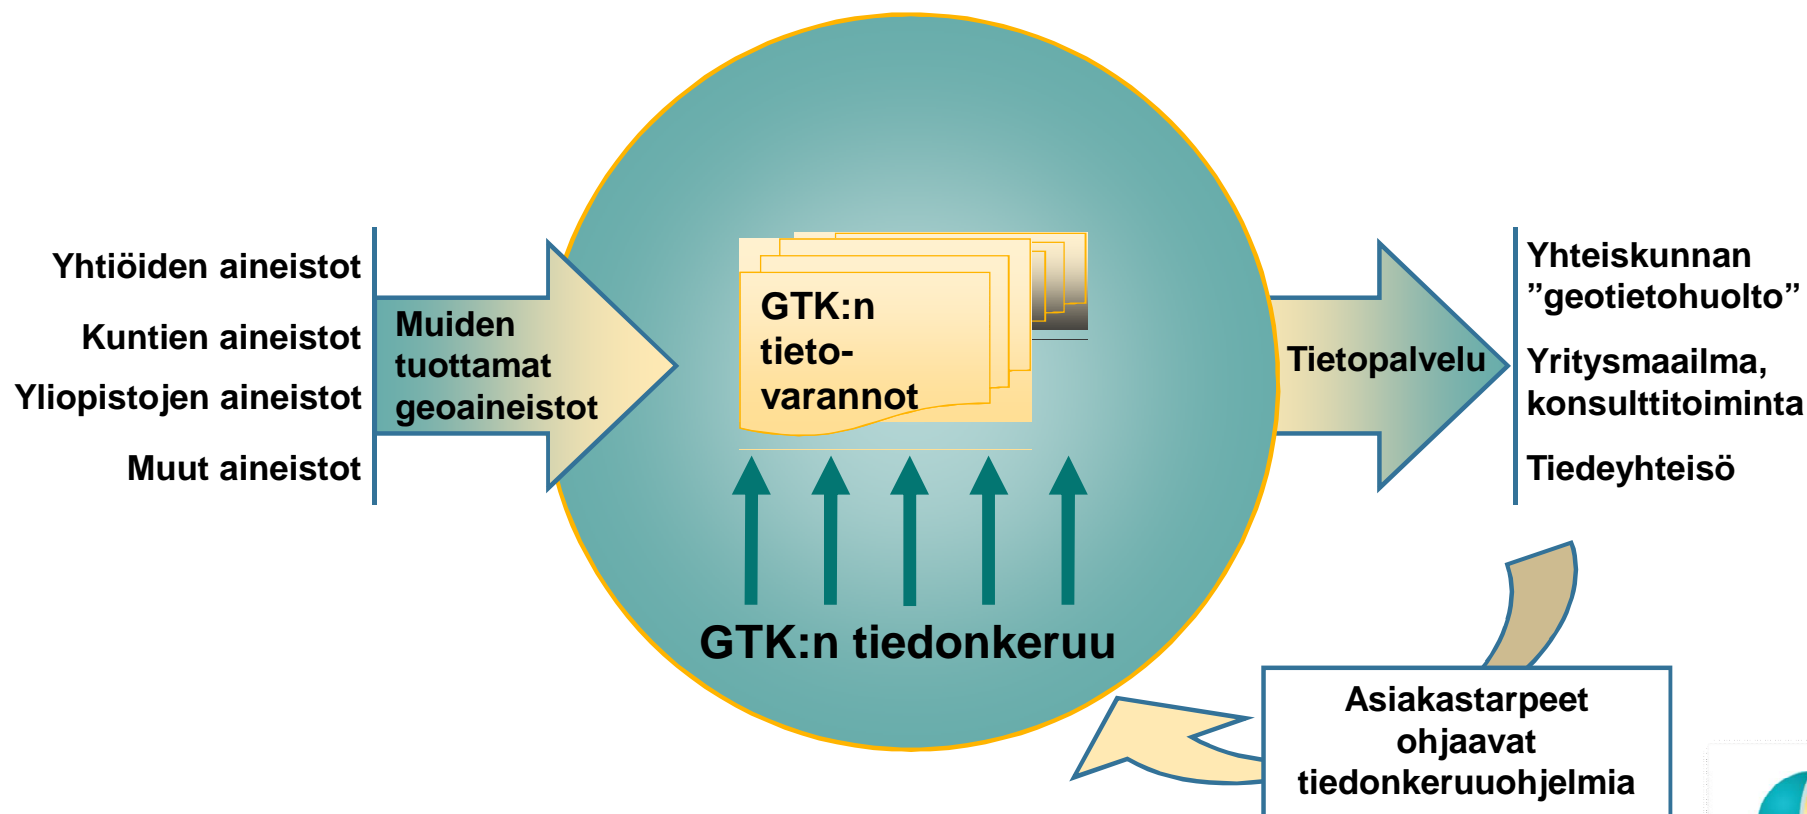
Yhtiöiden aineistot

Kuntien aineistot

Yliopistojen aineistot

Muut aineistot

Muiden tuottamat geoaineistot

GTK:n tieto-varannot

GTK:n tiedonkeruu

Tietopalvelu

Yhteiskunnan ”geotietohuolto”

Yritysmaailma, konsulttitoiminta

Tiedeyhteisö

Asiakastarpeet ohjaavat tiedonkeruuohjelmia